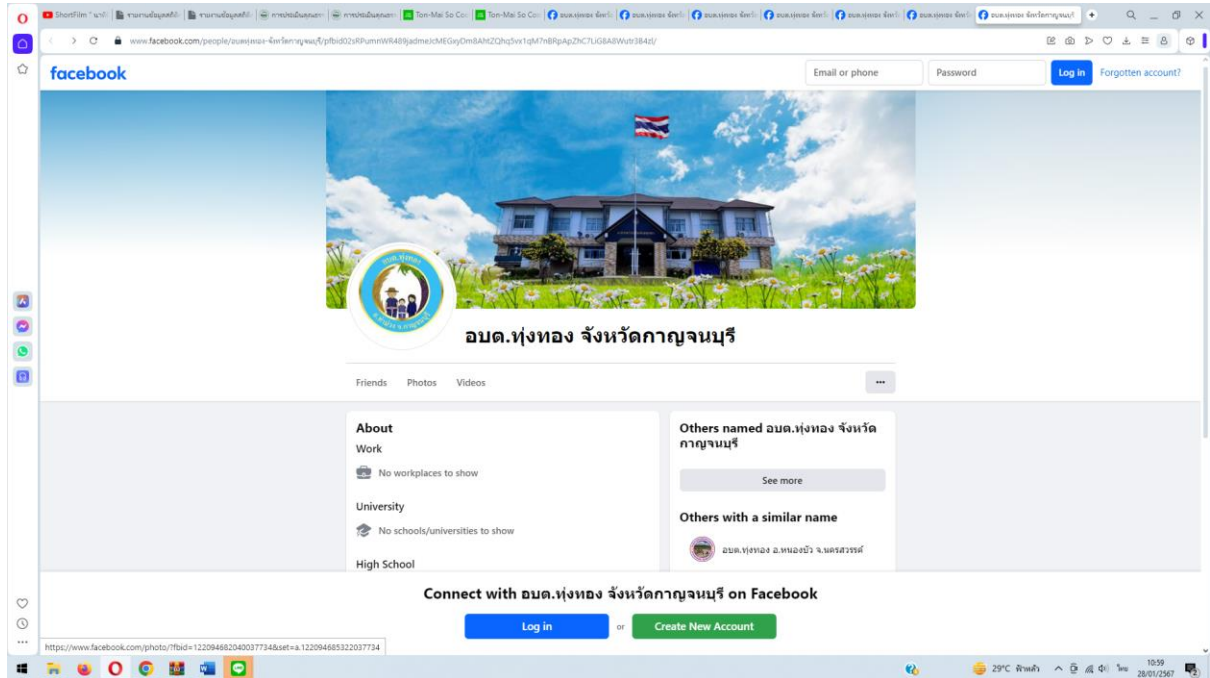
ShortFilm " นาโ | รายงานข้อมูลสถิติ | รายงานข้อมูลสถิติ | การประเมินคุณภา | การประเมินคุณภา | Ton-Mai So Coc | Ton-Mai So Coc | อบต.ทุ่งทอง จังหวั | อบต.ทุ่งทอง จังหวั | อบต.ทุ่งทอง จังหวั | อบต.ทุ่งทอง จังหวั | อบต.ทุ่งทอง จังหวั | อบต.ทุ่งทอง จังหวั | อบต.ทุ่งทอง จังหวัดกาญจนบุรี

www.facebook.com/people/อบต.ทุ่งทอง-จังหวัดกาญจนบุรี/pfbid02sRPumnWR489jadmeJcMEGxyDm8AhtZQhq5vx1qM7nBRpApZhC7LiG8A8Wutr384zl/

facebook

Email or phone
Password
Log in
Forgotten account?

อบต.ทุ่งทอง จังหวัดกาญจนบุรี

Friends Photos Videos ...

About
Work
No workplaces to show
University
No schools/universities to show
High School

Others named อบต.ทุ่งทอง จังหวัดกาญจนบุรี
See more
Others with a similar name
อบต.ทุ่งทอง อ.หนองบัว จ.นครสวรรค์

Connect with อบต.ทุ่งทอง จังหวัดกาญจนบุรี on Facebook
Log in
or
Create New Account

https://www.facebook.com/photo/?fbid=122094682040037734&set=a.122094685322037734

29°C ฟ้าหลัว ไทย 10:59 28/01/2567